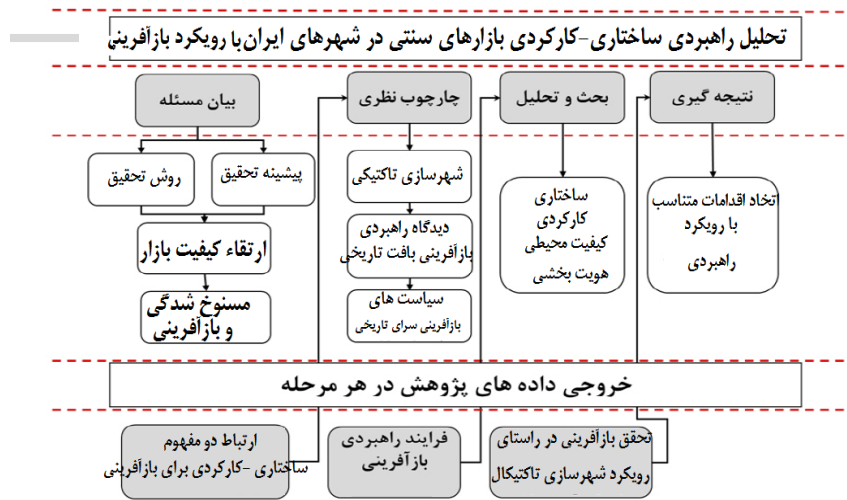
تحلیل راهبردی ساختاری-کارکردی بازارهای سنتی در شهرهای ایران با رویکرد بازآفرینی

بیان مسئله

چارچوب نظری

بحث و تحلیل

نتیجه گیری

پیشینه تحقیق

روش تحقیق

ارتقاء کیفیت بازار

مسنوخ شدگی و بازآفرینی

شهرسازی تاکتیکی

دیدگاه راهبردی بازآفرینی بافت تاریخی

سیاست های بازآفرینی سرای تاریخی

ساختاری کارکردی کیفیت محیطی هویت بخشی

تخاذ اقدامات متناسب با رویکرد راهبردی

خروجی داده های پژوهش در هر مرحله

ارتباط دو مفهوم ساختاری -کارکردی برای بازآفرینی

فرایند راهبردی بازآفرینی

تحقق بازآفرینی در راستای رویکرد شهرسازی تاکتیکال